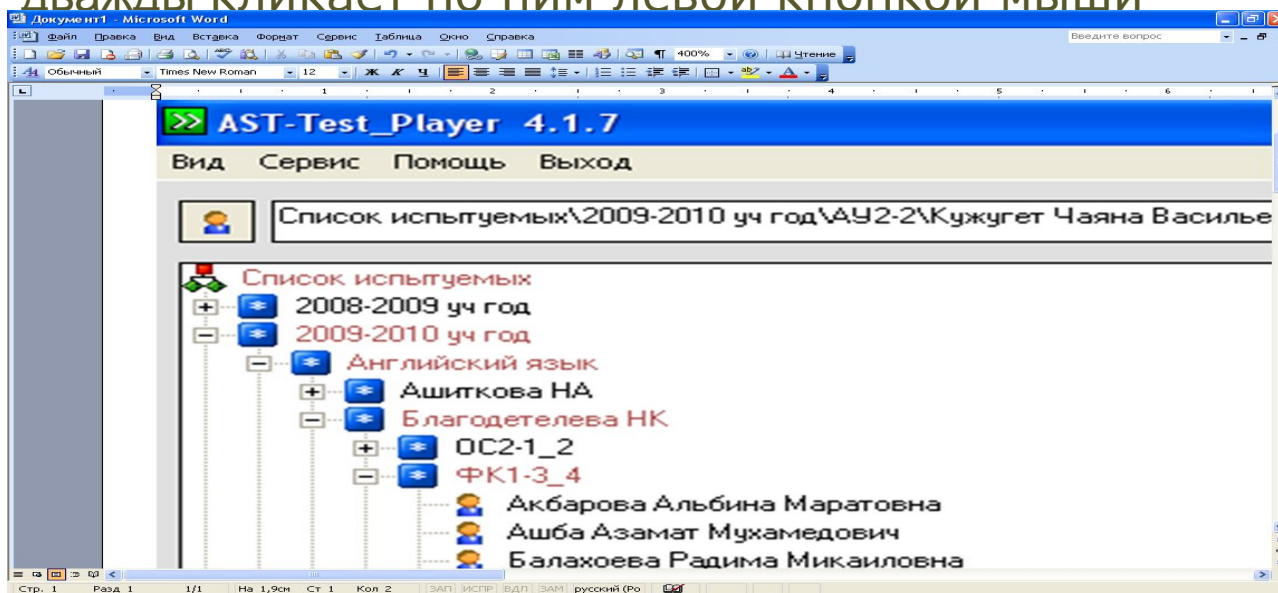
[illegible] кликает по ним левой кнопкой мыши

Документ1 - Microsoft Word

Файл Правка Вид Вставка Формат Сервис Таблица Окно Справка

Введите вопрос

400% Чтение

Обычный Times New Roman 12

AST-Test_Player 4.1.7

Вид Сервис Помощь Выход

Список испытуемых\2009-2010 уч год\АУ2-2\Кужугет Чаяна Василье

Список испытуемых

2008-2009 уч год

2009-2010 уч год

Английский язык

Ашиткова НА

Благодетелева НК

ОС2-1_2

ФК1-3_4

Акбарова Альбина Маратовна

Ашба Азамат Мухамедович

Балахоева Радима Микаиловна

Стр. 1 Разд 1 1/1 На 1,9см Ст 1 Кол 2 ЗАП ИСПР ВДЛ ЗАМ русский (Ро